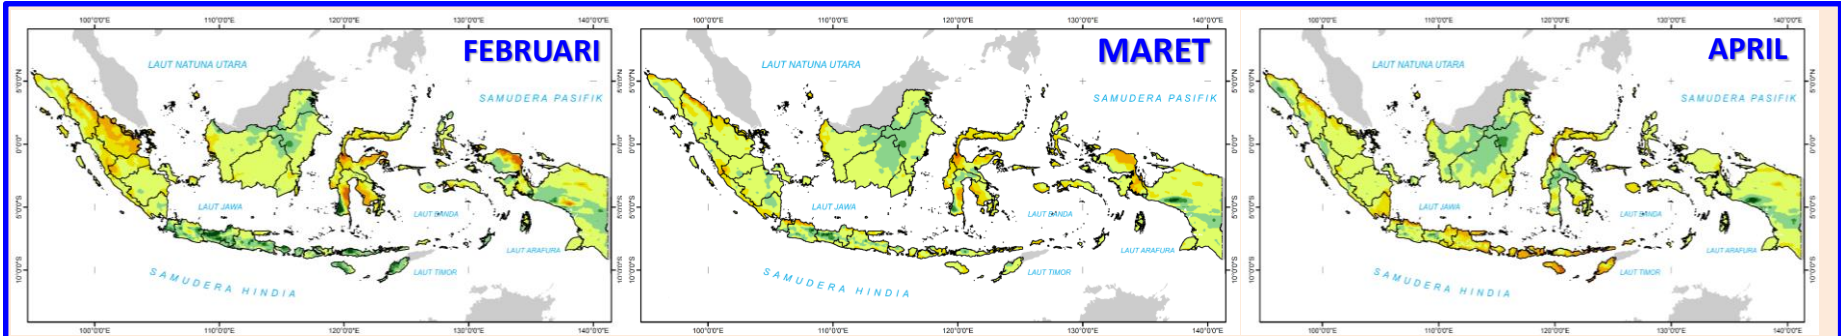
FEBRUARI

100°0'0"E 110°0'0"E 120°0'0"E 130°0'0"E 140°0'0"E

5°0'0"N 0°0'0" 5°0'0"S 10°0'0"S

LAUT NATUNA UTARA

SAMUDERA PASIFIK

LAUT JAWA

LAUT BANDA

LAUT ARAFURA

LAUT TIMOR

SAMUDERA HINDIA

100°0'0"E 110°0'0"E 120°0'0"E 130°0'0"E 140°0'0"E

MARET

100°0'0"E 110°0'0"E 120°0'0"E 130°0'0"E 140°0'0"E

5°0'0"N 0°0'0" 5°0'0"S 10°0'0"S

LAUT NATUNA UTARA

SAMUDERA PASIFIK

LAUT JAWA

LAUT BANDA

LAUT ARAFURA

LAUT TIMOR

SAMUDERA HINDIA

100°0'0"E 110°0'0"E 120°0'0"E 130°0'0"E 140°0'0"E

APRIL

100°0'0"E 110°0'0"E 120°0'0"E 130°0'0"E 140°0'0"E

5°0'0"N 0°0'0" 5°0'0"S 10°0'0"S

LAUT NATUNA UTARA

SAMUDERA PASIFIK

LAUT JAWA

LAUT BANDA

LAUT ARAFURA

LAUT TIMOR

SAMUDERA HINDIA

100°0'0"E 110°0'0"E 120°0'0"E 130°0'0"E 140°0'0"E